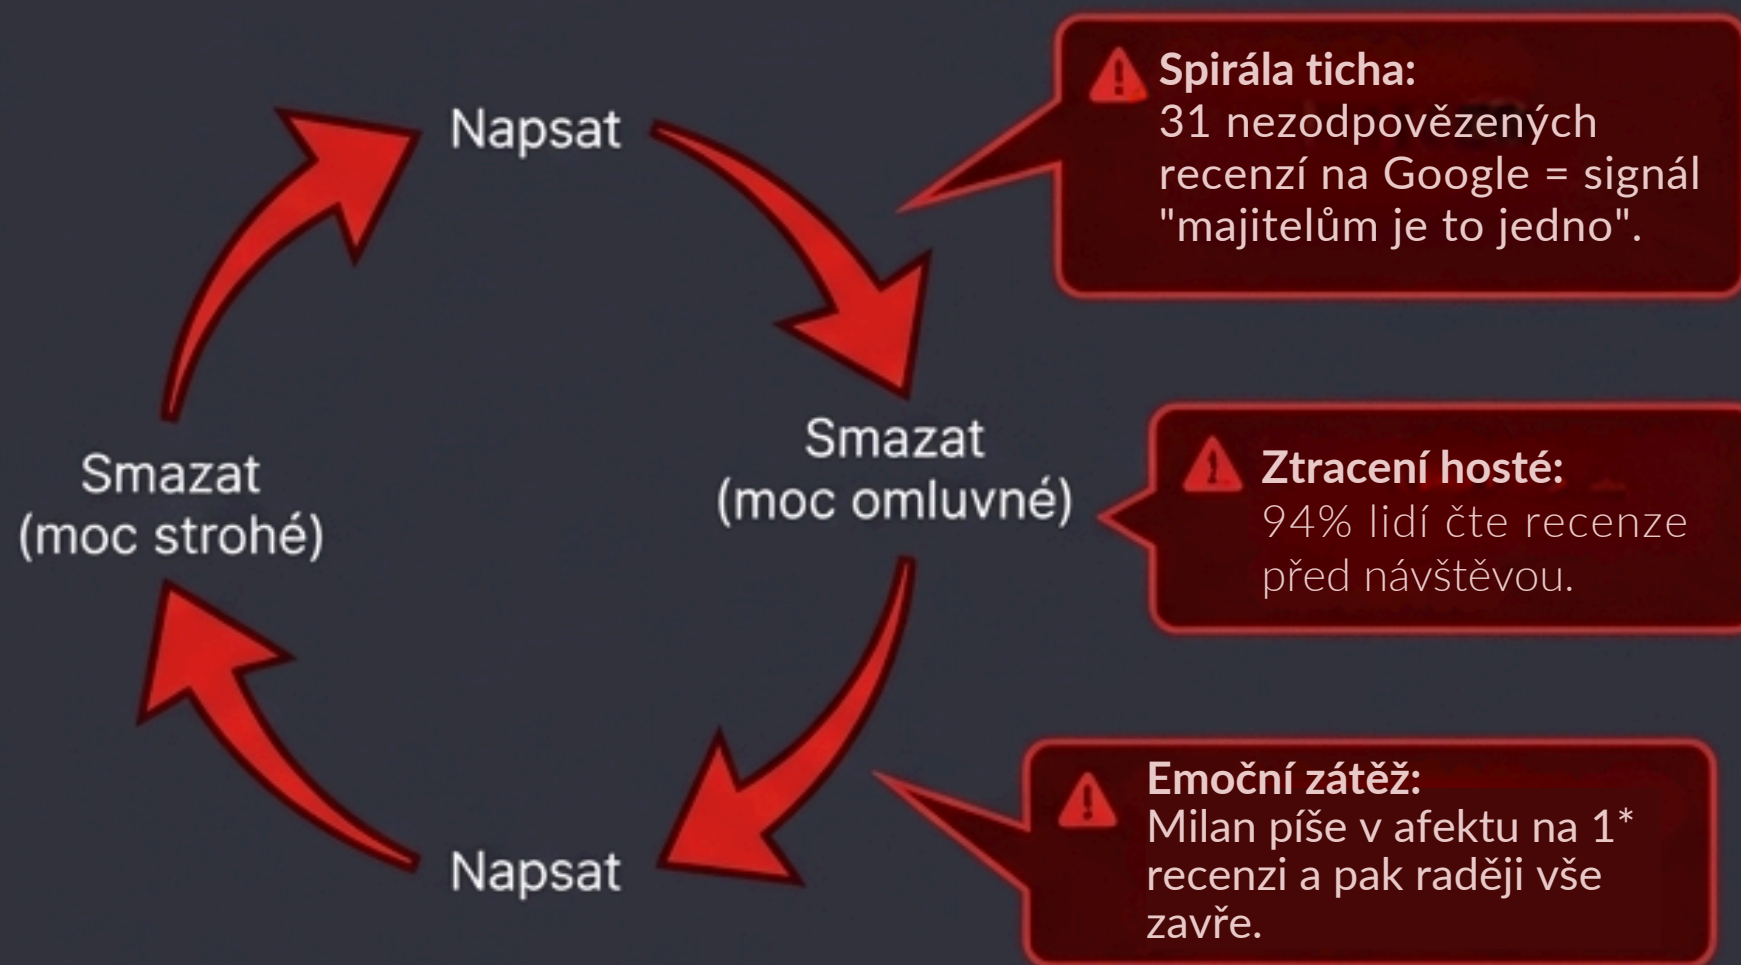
Napsat

Smazat
(moc omluvné)

Napsat

Smazat
(moc strohé)

Spirála ticha:
31 nezodpovězených recenzí na Google = signál "majitelům je to jedno".

Ztracení hosté:
94% lidí čte recenze před návštěvou.

Emoční zátěž:
Milan píše v afektu na 1* recenzi a pak raději vše zavře.